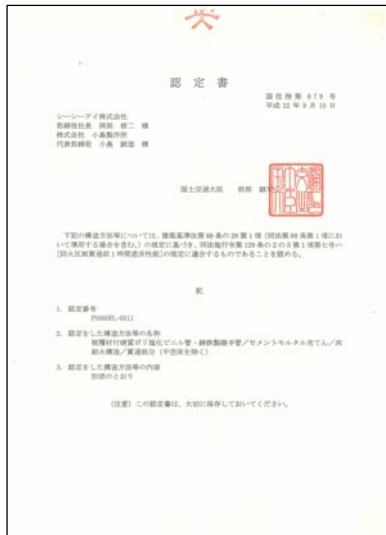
認　定　書

国住指第 679 号
平成 22 年 9 月 10 日

シーシーアイ株式会社
取締役社長　岡田　修二　様
株式会社　小島製作所
代表取締役　小島　誠造　様

国土交通大臣　前原　誠司

下記の構造方法等については、建築基準法第 68 条の 26 第 1 項（同法第 88 条第 1 項において準用する場合を含む。）の規定に基づき、同法施行令第 129 条の 2 の 5 第 1 項第 7 号ハ（防火区画貫通部 1 時間遮炎性能）の規定に適合するものであることを認める。

記

1. 認定番号
PS060FL-0811

2. 認定をした構造方法等の名称
難燃材付硬質ポリ塩化ビニル管・鋼鉄製継手管／セメントモルタル充てん／床耐火構造／貫通部分（中空床を除く）

3. 認定をした構造方法等の内容
別添のとおり

（注意）この認定書は、大切に保存しておいてください。